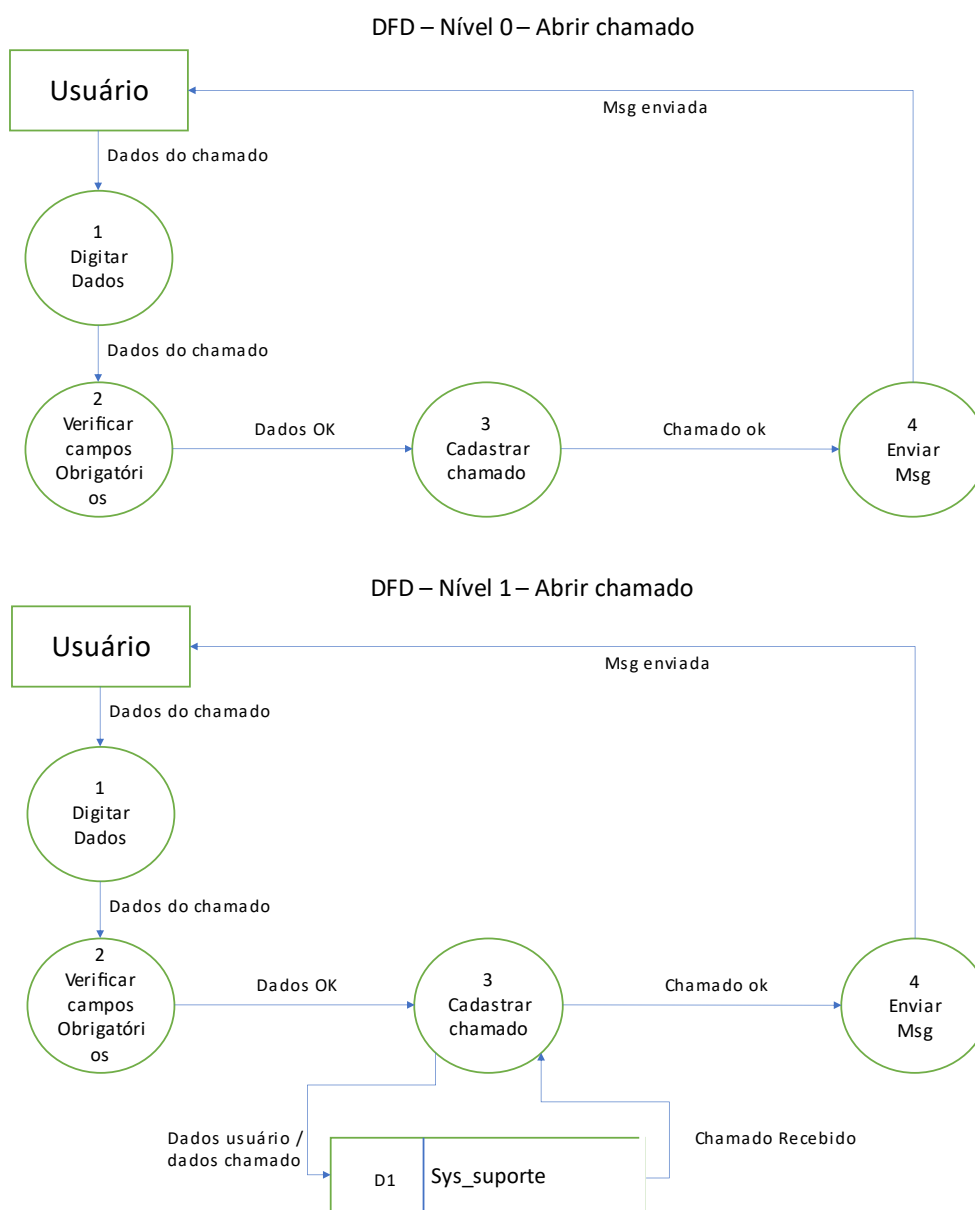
DFD – Nível 0 – Abrir chamado

Usuário

Msg enviada

Dados do chamado

1
Digitar
Dados

Dados do chamado

2
Verificar
campos
Obrigatórios

Dados OK

3
Cadastrar
chamado

Chamado ok

4
Enviar
Msg

DFD – Nível 1 – Abrir chamado

Usuário

Msg enviada

Dados do chamado

1
Digitar
Dados

Dados do chamado

2
Verificar
campos
Obrigatórios

Dados OK

3
Cadastrar
chamado

Chamado ok

4
Enviar
Msg

Dados usuário /
dados chamado

Chamado Recebido

D1

Sys_suporte